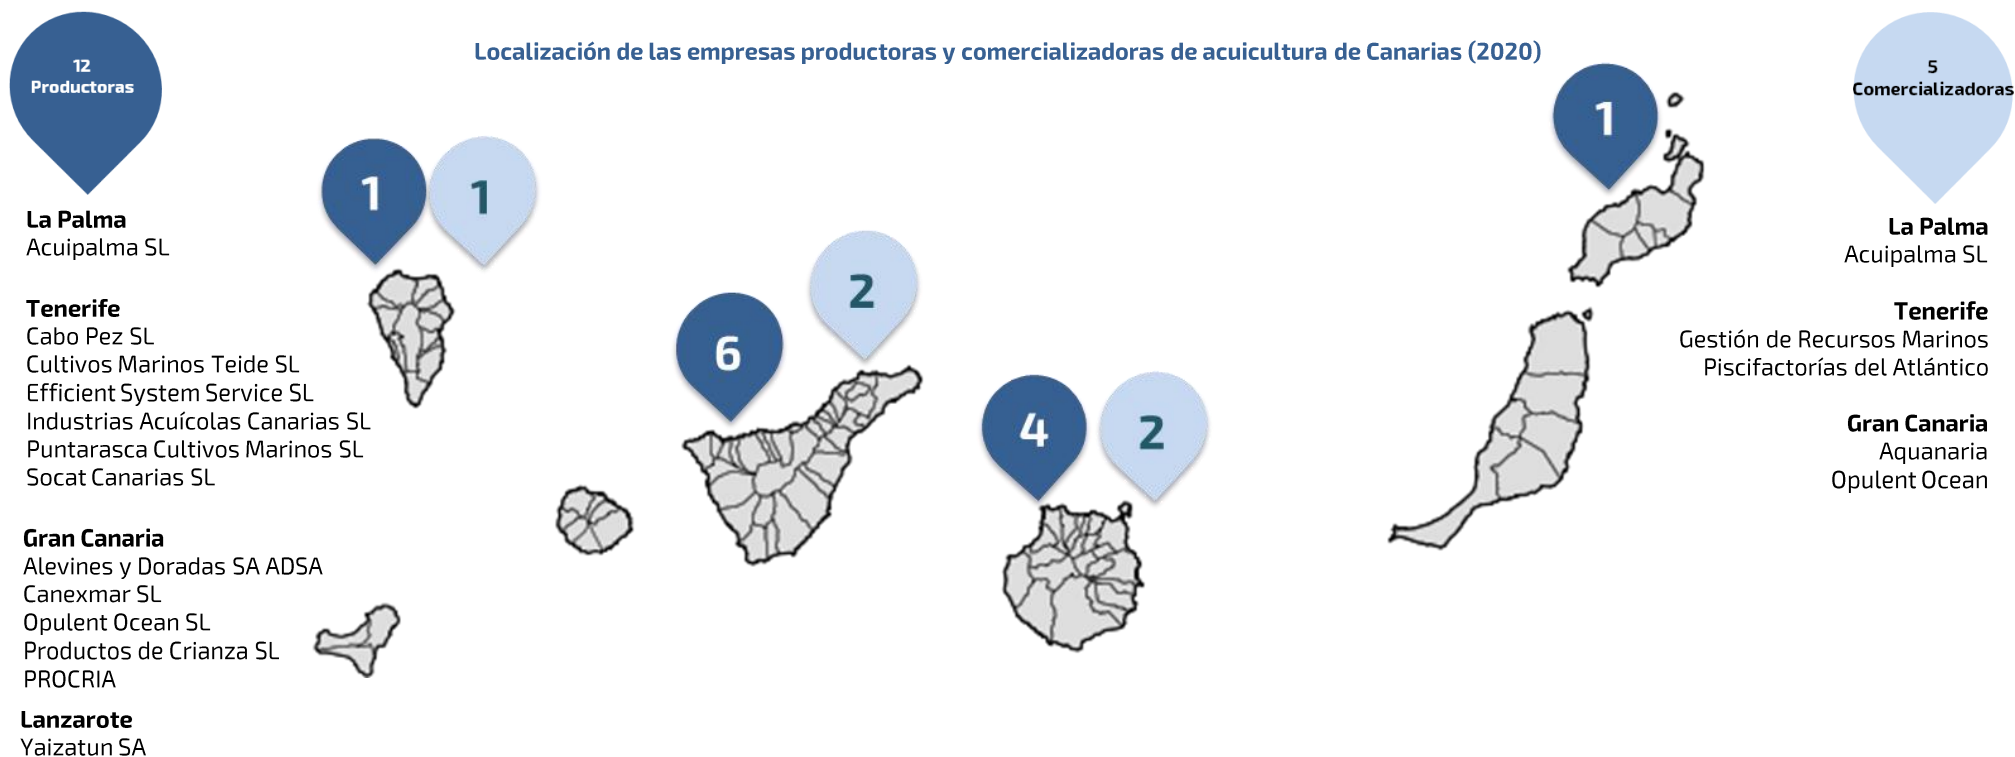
12
Productoras

Localización de las empresas productoras y comercializadoras de acuicultura de Canarias (2020)

5
Comercializadoras

1

1

1

6

2

4

2

La Palma
Acuipalma SL

Tenerife
Cabo Pez SL
Cultivos Marinos Teide SL
Efficient System Service SL
Industrias Acuícolas Canarias SL
Puntarasca Cultivos Marinos SL
Socat Canarias SL

Gran Canaria
Alevines y Doradas SA ADSA
Canexmar SL
Opulent Ocean SL
Productos de Crianza SL
PROCRIA

Lanzarote
Yaizatun SA

La Palma
Acuipalma SL

Tenerife
Gestión de Recursos Marinos
Piscifactorías del Atlántico

Gran Canaria
Aquanaria
Opulent Ocean